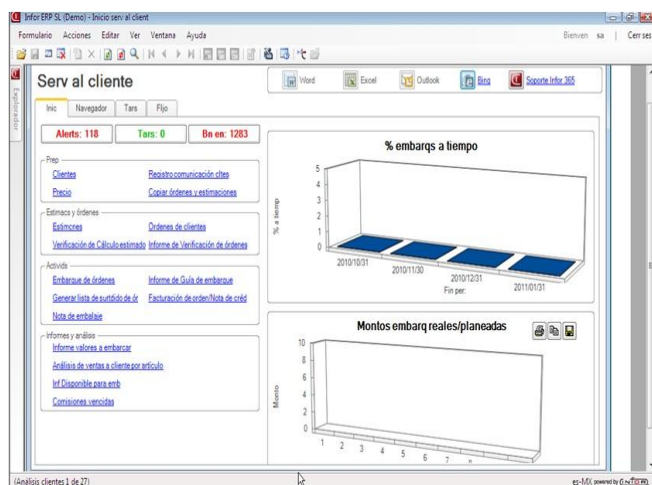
Infor ERP SL (Demo) - Inicio serv al client

Formulario Acciones Editar Ver Ventana Ayuda Bienven sa | Cerr ses

Explorador

Serv al cliente

Word Excel Outlook Bing Soporte Infor 365

Inic Navegador Tars Fljo

Alerts: 118 Tars: 0 Bn en: 1283

Prep
Clientes
Registro comunicación cltes
Precio
Copiar órdenes y estimaciones

Estimacs y órdenes
Estimcnes
Órdenes de clientes
Verificación de Cálculo estimado
Informe de Verificación de órdenes

Actividds
Embarque de órdenes
Informe de Guía de embarque
Generar lista de surtido de ór
Facturación de orden/Nota de créd
Nota de embalaje

Informes y análisis
Informe valores a embarcar
Análisis de ventas a cliente por artículo
Inf Disponible para emb
Comisiones vencidas

% embarqs a tiempo

% a tiemp

5
4
3
2
1
0

2010/10/31
2010/11/30
2010/12/31
2011/01/31
Fin per:

Montos embarq reales/planeadas

Monto

10
8
6
4
2
0

1 2 3 4 5 6 7

(Análisis clientes 1 de 27)

es-MX powered by